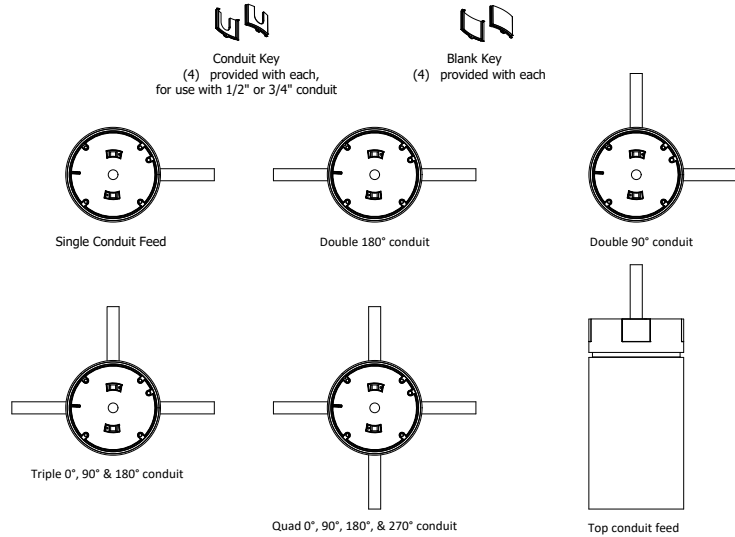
Conduit Key
(4) provided with each,
for use with 1/2" or 3/4" conduit

Blank Key
(4) provided with each

Single Conduit Feed

Double 180° conduit

Double 90° conduit

Triple 0°, 90° & 180° conduit

Quad 0°, 90°, 180°, & 270° conduit

Top conduit feed